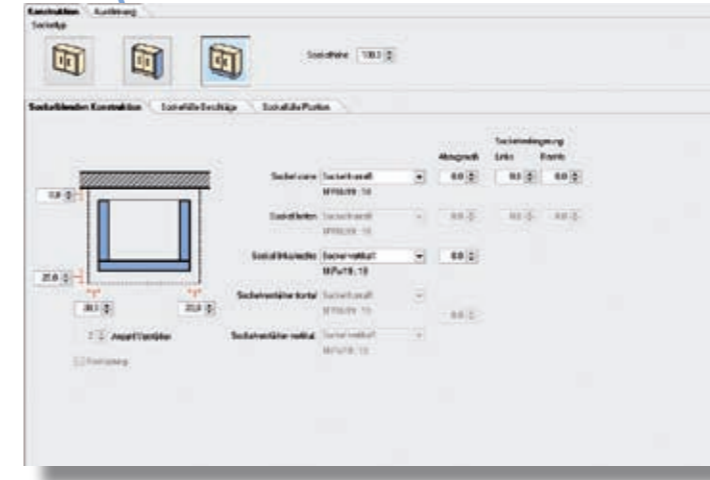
Konstruktion Ausführung

Sockeltyp

Sockelhöhe 100.0

Sockelblenden Konstruktion Sockelfüße Beschläge Sockelfüße Position

Sockelverlängerung

Abzugmaß Links Rechts

Sockel vorne Sockel waagrecht 0.0 0.0 0.0

MFN/89.10

Sockel hinten Sockel waagrecht 0.0 0.0 0.0

MFN/89.10

Sockelblende seitlich Sockel vertikal 0.0

MFN/19.10

Sockelverbinder horizontal Sockel waagrecht 0.0

MFN/89.10

Sockelverbinder vertikal Sockel vertikal

MFN/19.10

1.0

20.0

20.0 20.0

2 Anzahl Querfüße

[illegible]